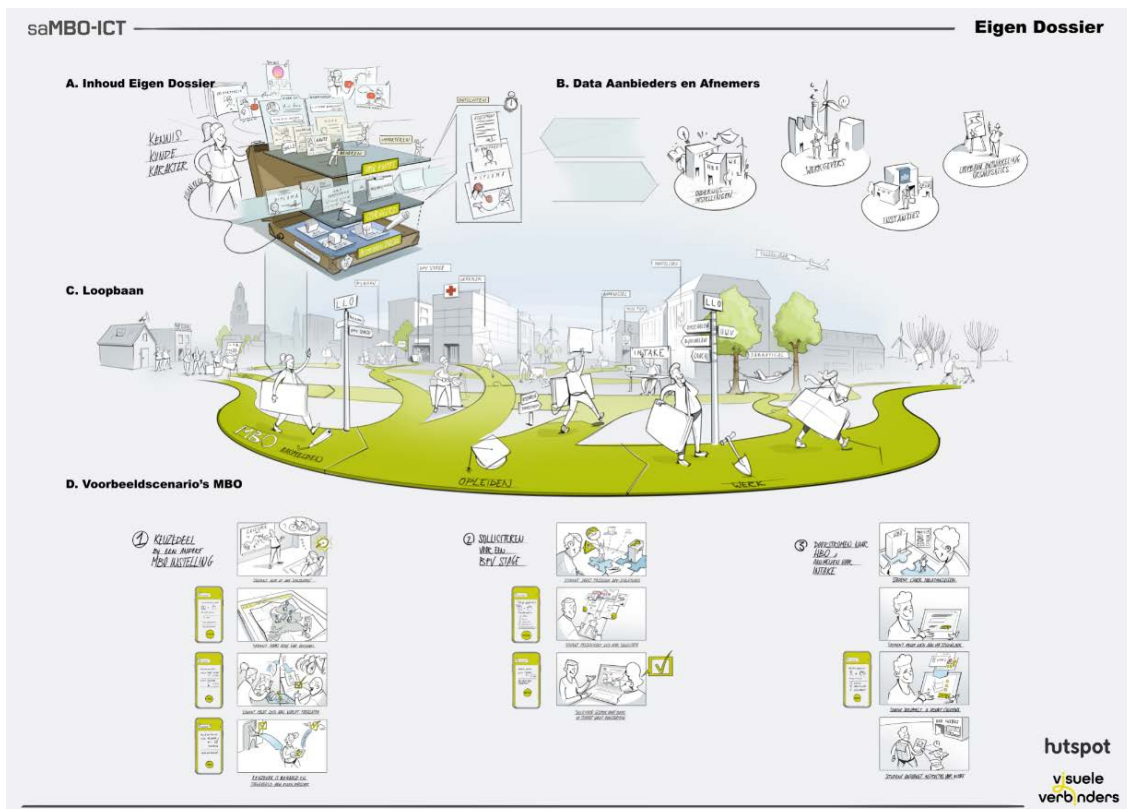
saMBO-ICT

Eigen Dossier

A. Inhoud Eigen Dossier

KENNIS
KUNDE
KARAKTER

B. Data Aanbieders en Afnemers

ONDERWIJS INSTELLINGEN

WERKGEVERS

INSTANTIES

C. Loopbaan

LLO

LLO

INTAKE

MBO

OPLEIDEN

WERK

D. Voorbeeldscenario's MBO

1 KEUZEDEEL BIJ EEN ANDERE MBO INSTELLING

2 SOLLICITEREN VOOR EEN BPV STAGE

3 DOORSTROMEN NAAR HBO - AANMELDING VOOR INTAKE

hutspot

visuele verbinders